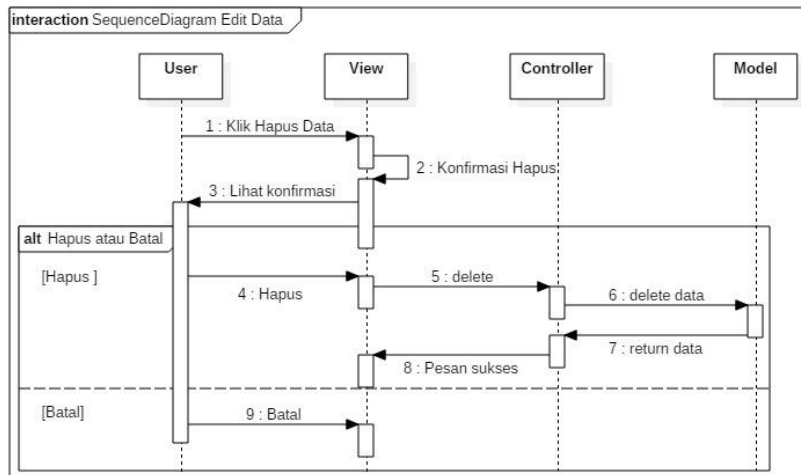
interaction SequenceDiagram Edit Data

User

View

Controller

Model

1 : Klik Hapus Data

2 : Konfirmasi Hapus

3 : Lihat konfirmasi

alt Hapus atau Batal

[Hapus ]

4 : Hapus

5 : delete

6 : delete data

7 : return data

8 : Pesan sukses

[Batal]

9 : Batal